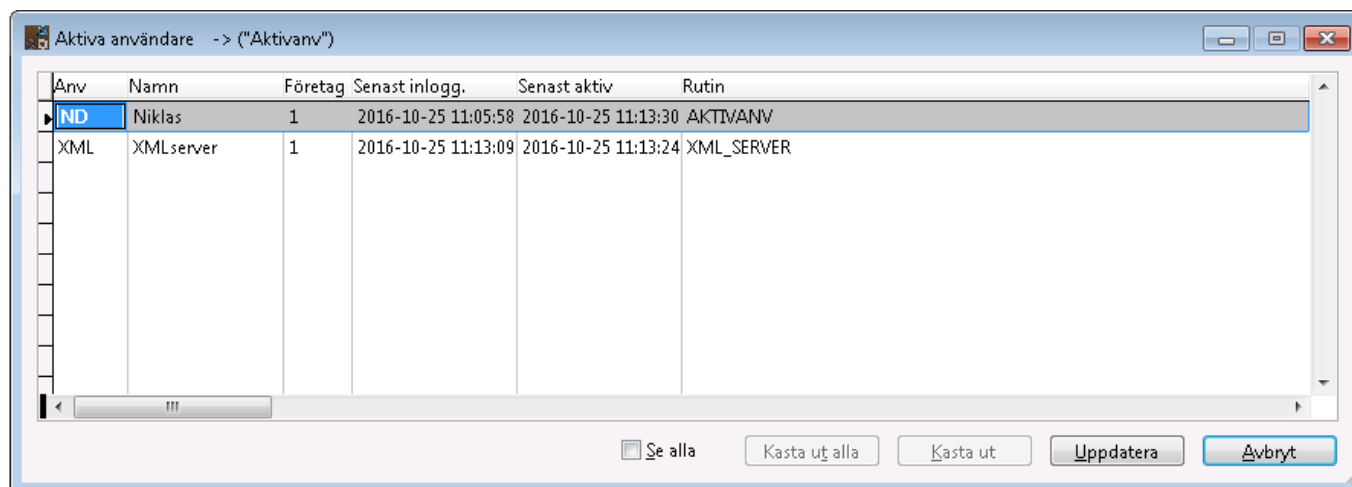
Aktiva användare -> ("Aktivanv")

| Anv | Namn | Företag | Senast inlogg. | Senast aktiv | Rutin |
|---|---|---|---|---|---|
| ND | Niklas | 1 | 2016-10-25 11:05:58 | 2016-10-25 11:13:30 | AKTIVANV |
| XML | XMLserver | 1 | 2016-10-25 11:13:09 | 2016-10-25 11:13:24 | XML_SERVER |

Se alla
Kasta ut alla
Kasta ut
Uppdatera
Avbryt